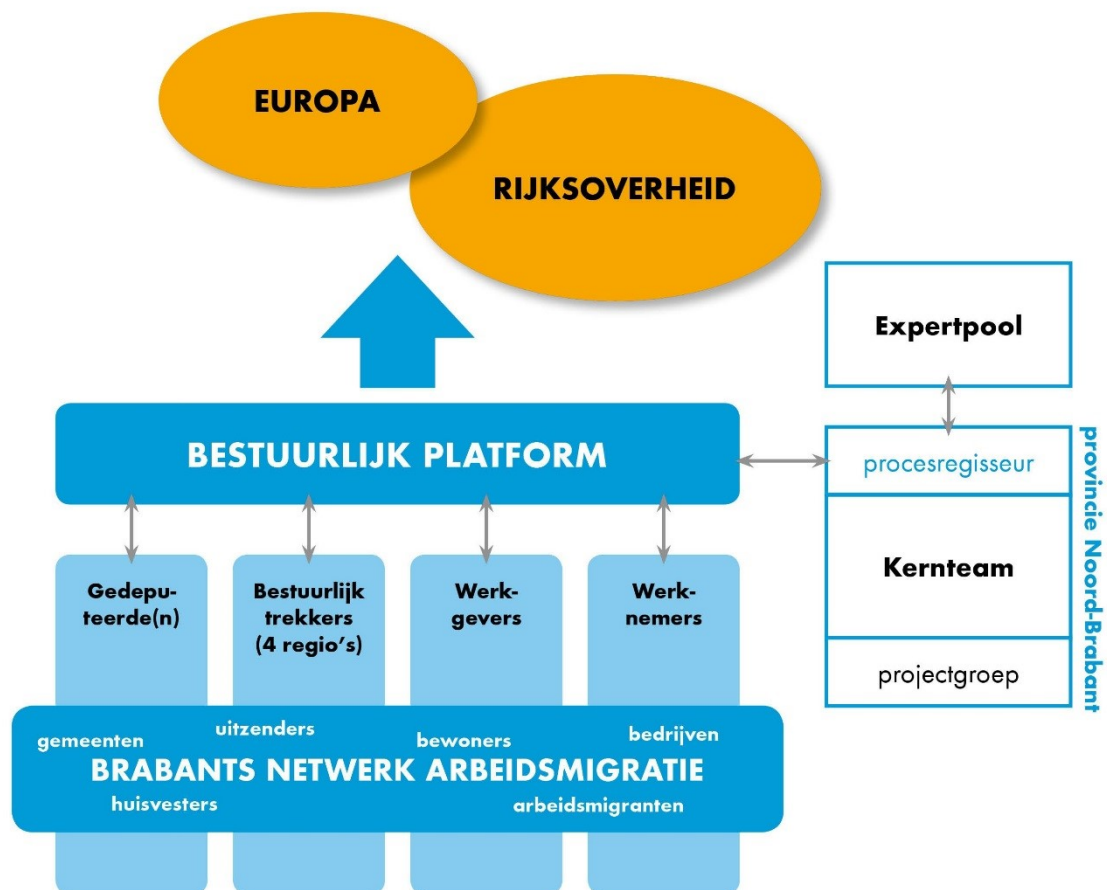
EUROPA

RIJKSOVERHEID

Expertpool

BESTUURLIJK PLATFORM

procesregisseur

Kernteam

projectgroep

provincie Noord-Brabant

Gedeputeerde(n)

Bestuurlijk trekkers (4 regio's)

Werkgevers

Werknemers

gemeenten

uitzenders

bewoners

bedrijven

BRABANTS NETWERK ARBEIDSMIGRATIE

huisvesters

arbeidsmigranten